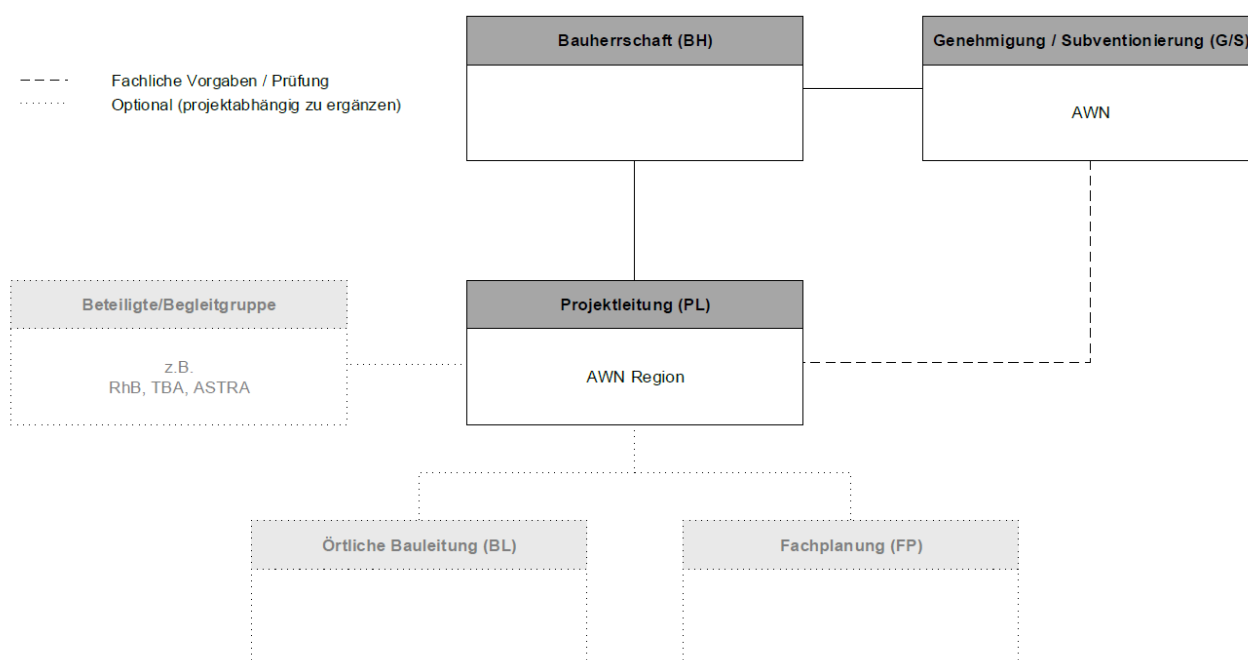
Fachliche Vorgaben / Prüfung
Optional (projektabhängig zu ergänzen)

Bauherrschaft (BH)

Genehmigung / Subventionierung (G/S)

AWN

Beteiligte/Begleitgruppe

z.B.
RhB, TBA, ASTRA

Projektleitung (PL)

AWN Region

Örtliche Bauleitung (BL)

Fachplanung (FP)